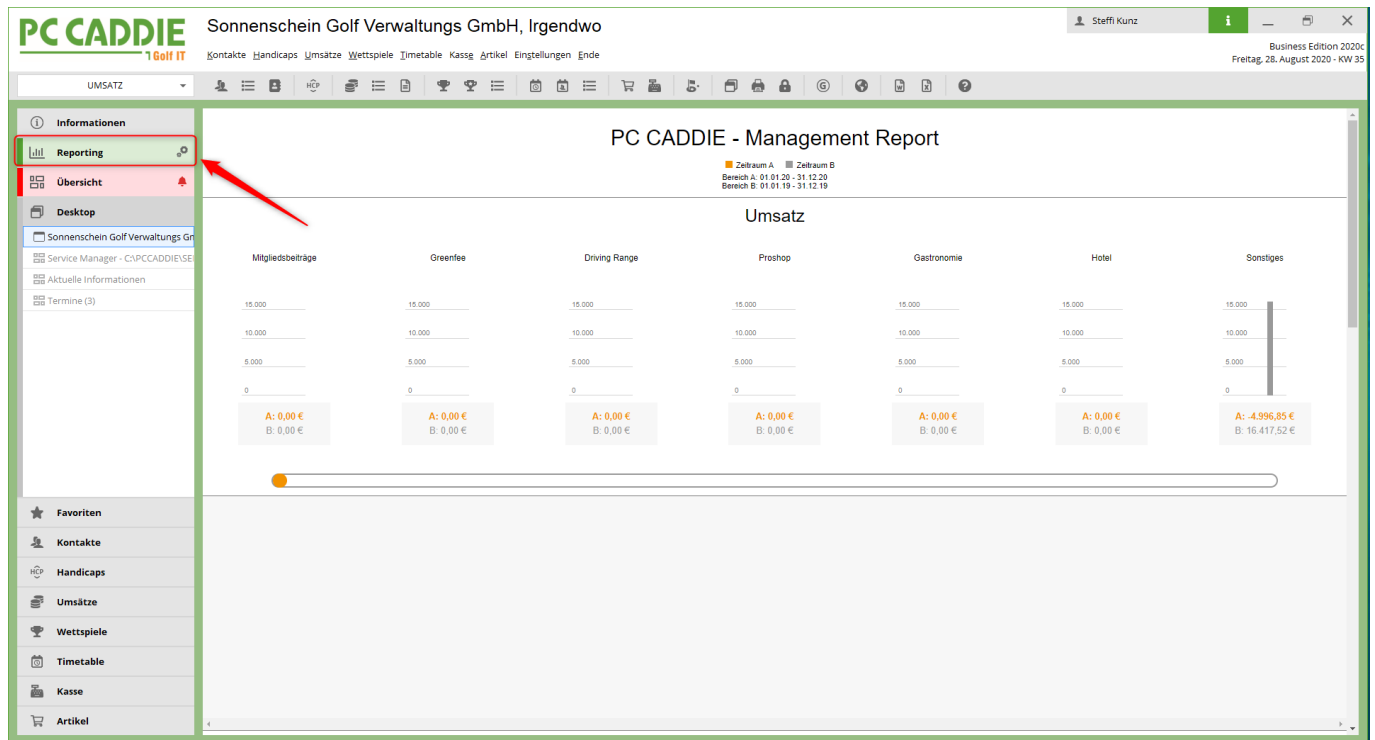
PC CADDIE
Golf IT

Sonnenschein Golf Verwaltungs GmbH, Irgendwo

Kontakte Handicaps Umsätze Wettspiele Timetable Kasse Artikel Einstellungen Ende

Steffi Kunz

Business Edition 2020c
Freitag, 28. August 2020 - KW 35

UMSATZ

HCP

Informationen
Reporting
Übersicht
Desktop
Sonnenschein Golf Verwaltungs Gm
Service Manager - C:\PCCADDIE\SE
Aktuelle Informationen
Termine (3)

Favoriten
Kontakte
Handicaps
Umsätze
Wettspiele
Timetable
Kasse
Artikel

PC CADDIE - Management Report

Zeitraum A Zeitraum B
Bereich A: 01.01.20 - 31.12.20
Bereich B: 01.01.19 - 31.12.19

Umsatz

Mitgliedsbeiträge
15.000
10.000
5.000
0
A: 0,00 €
B: 0,00 €

Greenfee
15.000
10.000
5.000
0
A: 0,00 €
B: 0,00 €

Driving Range
15.000
10.000
5.000
0
A: 0,00 €
B: 0,00 €

Proshop
15.000
10.000
5.000
0
A: 0,00 €
B: 0,00 €

Gastronomie
15.000
10.000
5.000
0
A: 0,00 €
B: 0,00 €

Hotel
15.000
10.000
5.000
0
A: 0,00 €
B: 0,00 €

Sonstiges
15.000
10.000
5.000
0
A: -4.996,85 €
B: 16.417,52 €